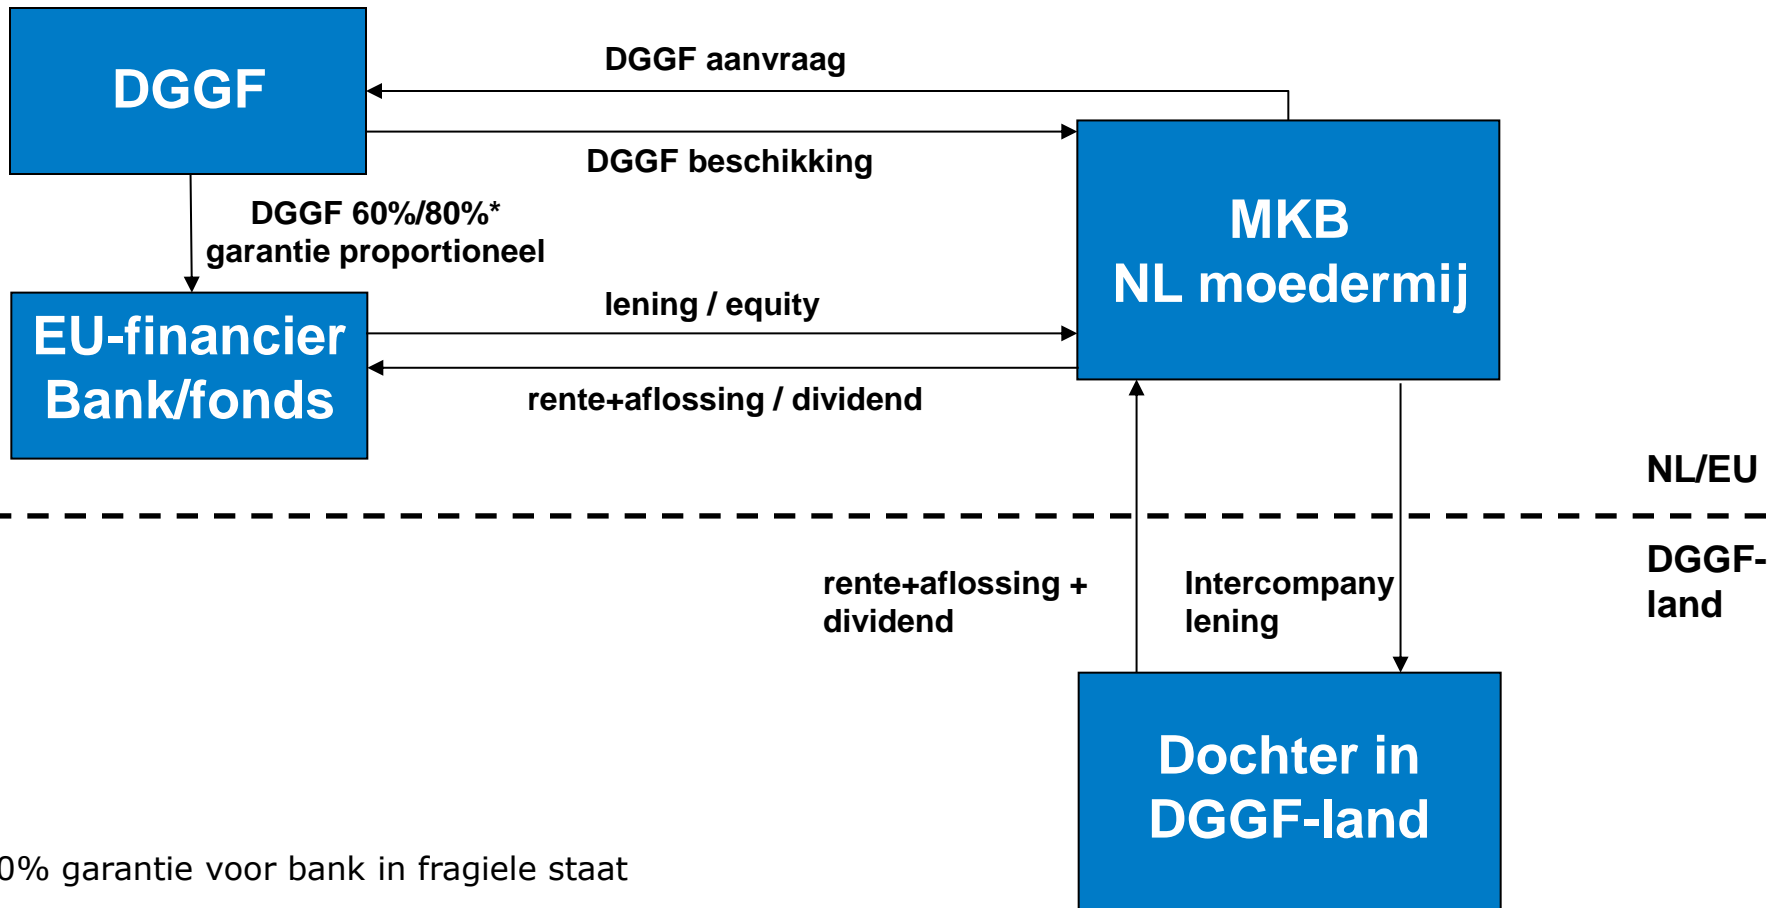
DGGF

DGGF aanvraag

DGGF beschikking

MKB
NL moedermij

DGGF 60%/80%*
garantie proportioneel

EU-financier
Bank/fonds

lening / equity

rente+aflossing / dividend

NL/EU

DGGF-
land

rente+aflossing +
dividend

Intercompany
lening

Dochter in
DGGF-land

0% garantie voor bank in fragiele staat